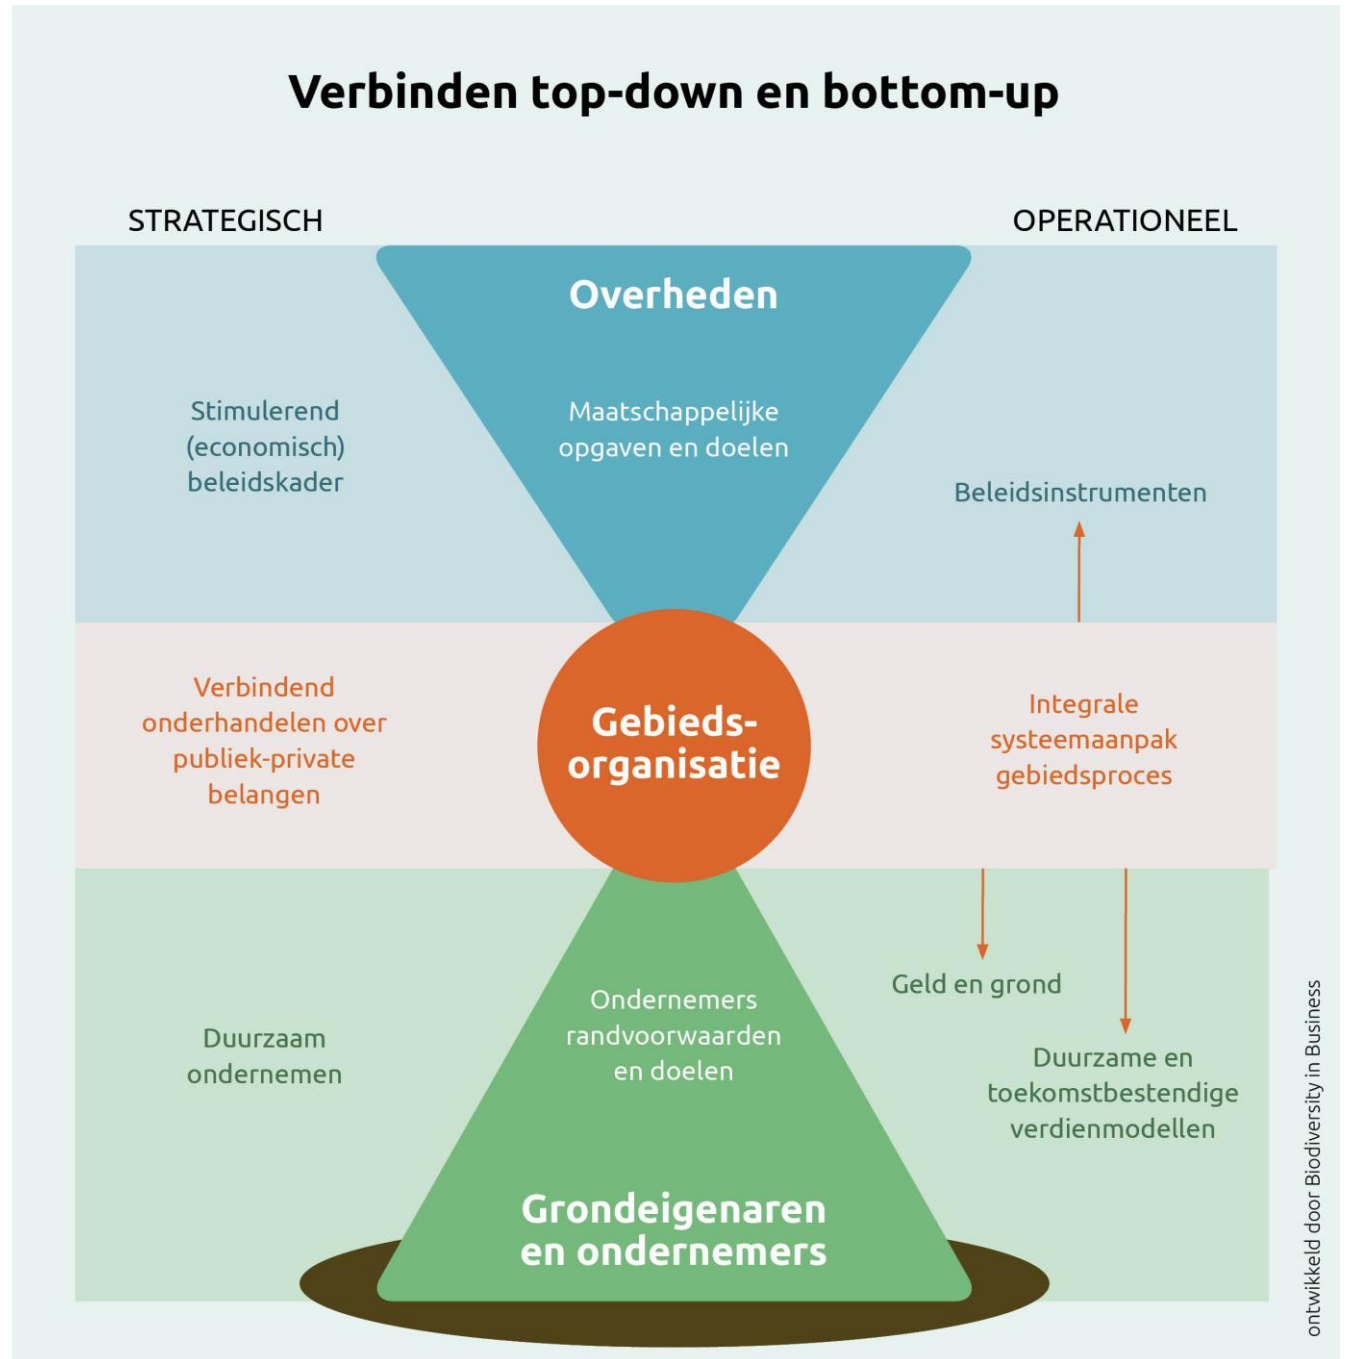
Verbinden top-down en bottom-up

STRATEGISCH

OPERATIONEEL

Overheden

Stimulerend (economisch) beleidskader

Maatschappelijke opgaven en doelen

Beleidsinstrumenten

Verbindend onderhandelen over publiek-private belangen

Gebieds-organisatie

Integrale systeemaanpak gebiedsproces

Geld en grond

Duurzaam ondernemen

Ondernemers randvoorwaarden en doelen

Duurzame en toekomstbestendige verdienmodellen

Grondeigenaren en ondernemers

ontwikkeld door Biodiversity in Business